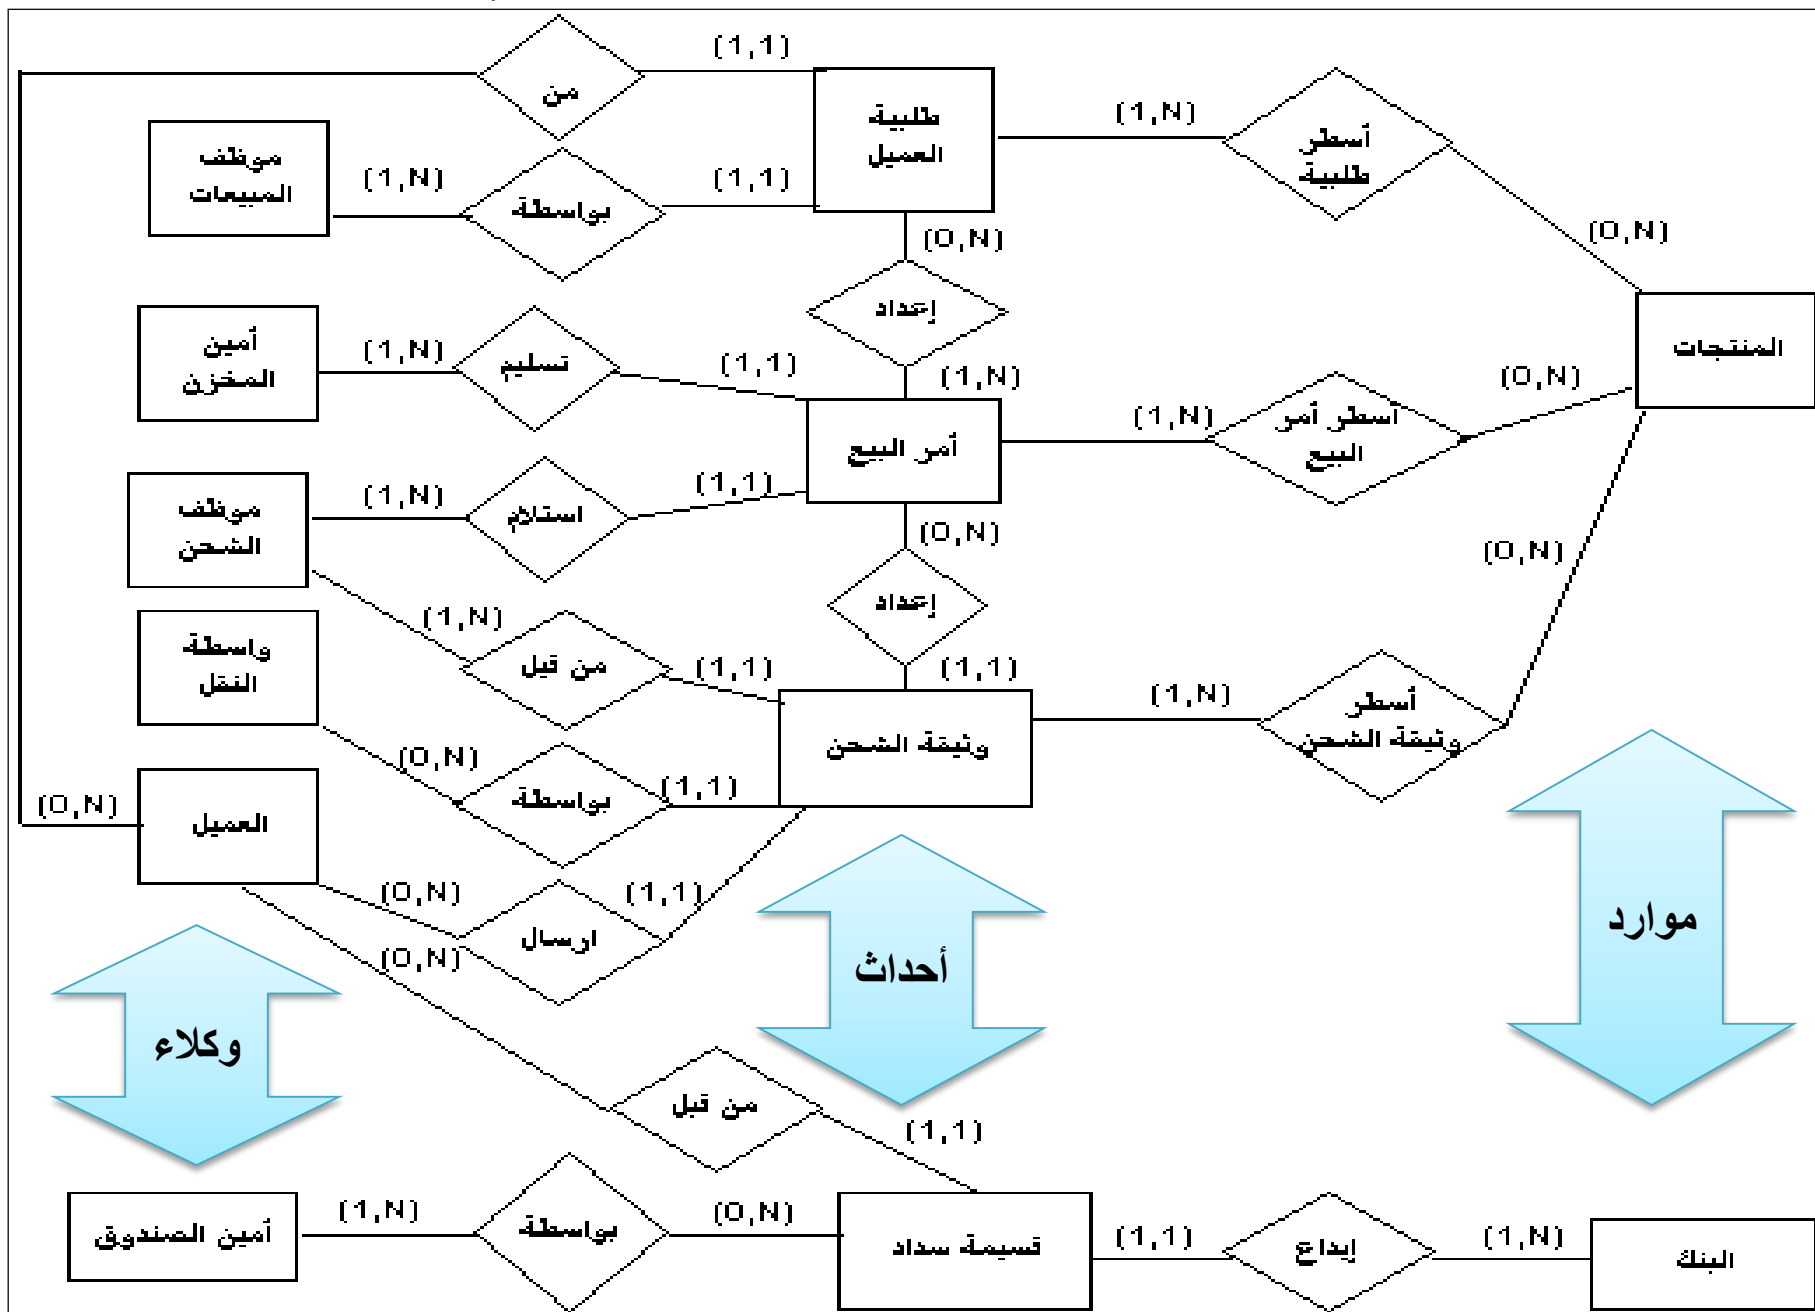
(1,1)
من
طلبية العميل
(1,N)
أسطر طلبية
موظف المبيعات
(1,N)
بواسطة
(1,1)
(0,N)
(0,N)
إعداد
المنتجات
أمين المخزن
(1,N)
تسليم
(1,1)
(1,N)
(0,N)
أمر البيع
(1,N)
أسطر أمر البيع
موظف الشحن
(1,N)
استلام
(1,1)
(0,N)
(0,N)
إعداد
(1,N)
واسطة النقل
من قبل
(1,1)
(1,1)
(1,N)
أسطر وثيقة الشحن
وثيقة الشحن
(0,N)
(0,N)
بواسطة
(1,1)
العميل
موارد
(0,N)
(1,1)
ارسال
(0,N)
أحداث
وكلاء
من قبل
(1,1)
أمين الصندوق
(1,N)
بواسطة
(0,N)
قسيمة سداد
(1,1)
إيداع
(1,N)
البنك